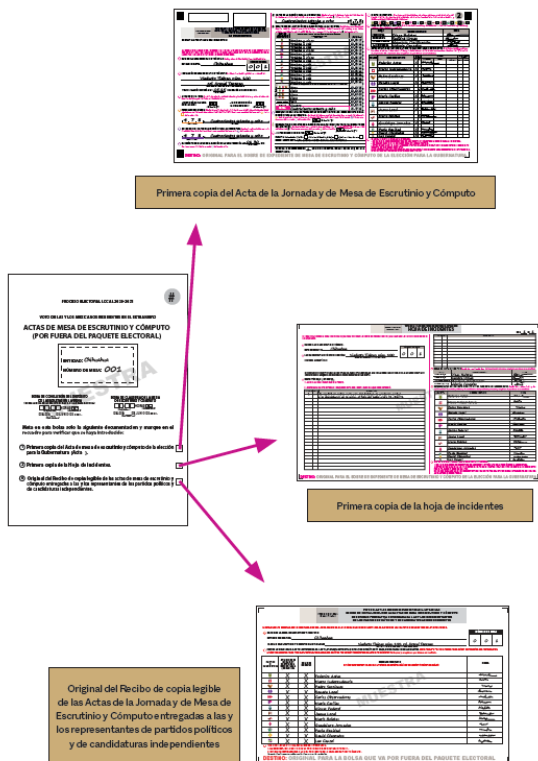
Primera copia del Acta de la Jornada y de Mesa de Escrutinio y Cómputo

PROCESO ELECTORAL LOCAL 2020-2021

VOTO DE LAS Y LOS MEXICANOS RESIDENTES EN EL EXTRANJERO

ACTAS DE MESA DE ESCRUTINIO Y CÓMPUTO (POR FUERA DEL PAQUETE ELECTORAL)

ENTIDAD: Chihuahua

NÚMERO DE MESA: 001

MUESTRA

Mete en esta bolsa solo la siguiente documentación y marque en el recuadro para verificar que se haya introducido:

1 Primera copia del Acta de mesa de escrutinio y cómputo de la elección para la Gubernatura ☐

2 Primera copia de la Hoja de incidentes ☐

3 Original del Recibo de copia legible de las actas de mesa de escrutinio y cómputo entregadas a las y los representantes de los partidos políticos y de candidaturas independientes ☐

Primera copia de la hoja de incidentes

Original del Recibo de copia legible de las Actas de la Jornada y de Mesa de Escrutinio y Cómputo entregadas a las y los representantes de partidos políticos y de candidaturas independientes

DESTINO: ORIGINAL PARA LA BOLSA QUE VA POR FUERA DEL PAQUETE ELECTORAL